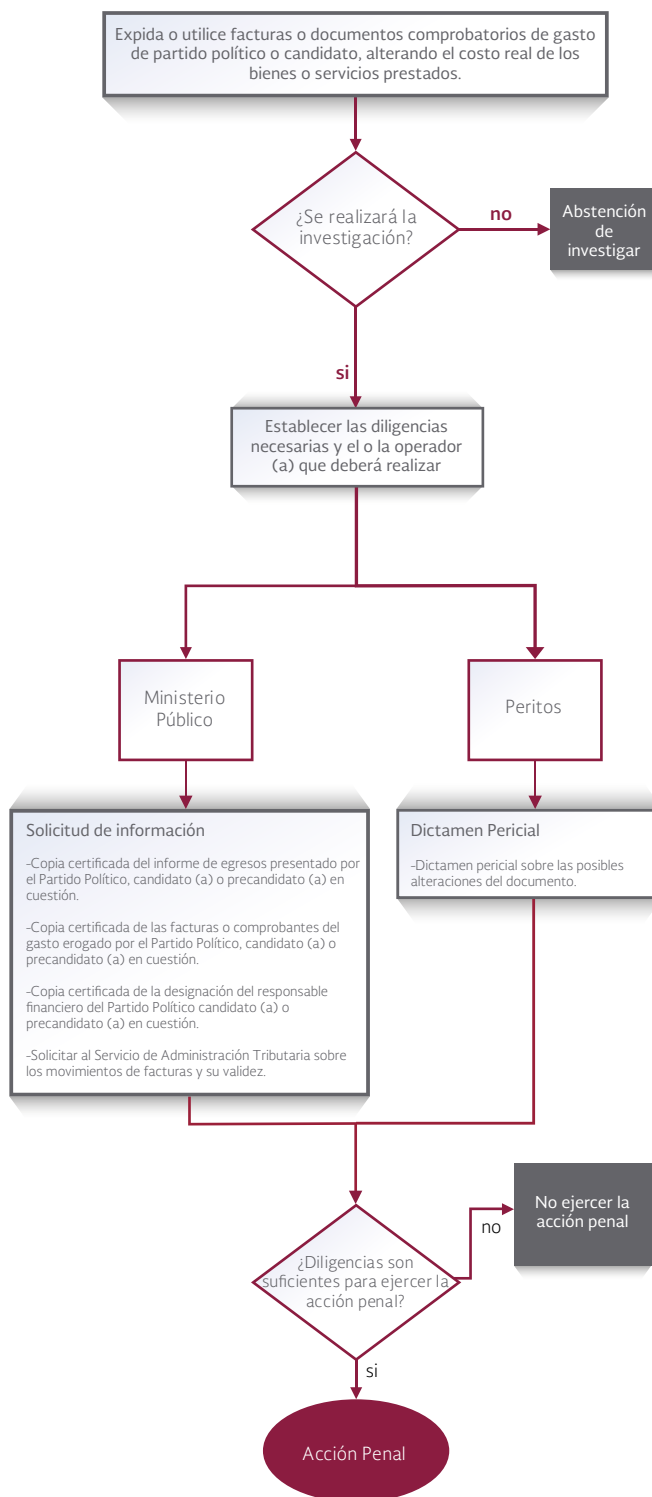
Expida o utilice facturas o documentos comprobatorios de gasto de partido político o candidato, alterando el costo real de los bienes o servicios prestados.

¿Se realizará la investigación?

no

Abstención de investigar

si

Establecer las diligencias necesarias y el o la operador (a) que deberá realizar

Ministerio Público

Peritos

Solicitud de información

-Copia certificada del informe de egresos presentado por el Partido Político, candidato (a) o precandidato (a) en cuestión.

-Copia certificada de las facturas o comprobantes del gasto erogado por el Partido Político, candidato (a) o precandidato (a) en cuestión.

-Copia certificada de la designación del responsable financiero del Partido Político candidato (a) o precandidato (a) en cuestión.

-Solicitar al Servicio de Administración Tributaria sobre los movimientos de facturas y su validez.

Dictamen Pericial

-Dictamen pericial sobre las posibles alteraciones del documento.

¿Diligencias son suficientes para ejercer la acción penal?

no

No ejercer la acción penal

si

Acción Penal